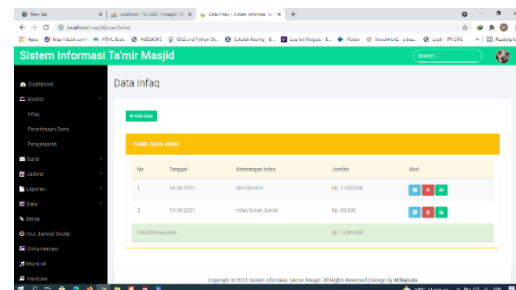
New tab | localhost / 127.0.0.1 / masjid / info | Data Infaq - Sistem Informasi Ta'mir | +

localhost/masjid/user/infaq

Sistem Informasi Ta'mir Masjid

Search...

Dashboard
Master
Infaq
Penerimaan Dana
Pengeluaran
Surat
Jadwal
Laporan
Data
Berita
Tour Jadwal Sholat
Data Inventaris
Marbot
Panduan

Data Infaq

+ Add Data

TABEL DATA INFAQ

| No | Tanggal | Keterangan Infaq | Jumlah | Aksi |
|---|---|---|---|---|
| 1 | 04-08-2021 | dari Bandur | Rp. 1.000.000 | |
| 2 | 13-08-2021 | Infaq Kotak Jumat | Rp. 50.000 | |
| Total Pemasukan | | | Rp. 1.050.000 | |

Copyright © 2021 Sistem Informasi Ta'mir Masjid. All Rights Reserved | Design by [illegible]